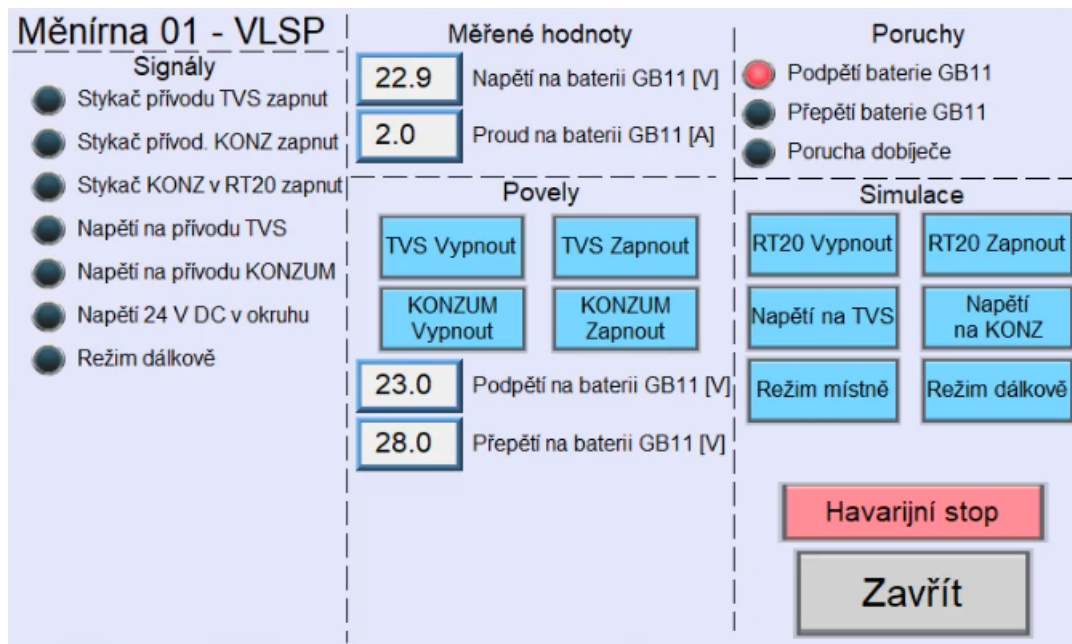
Měnírna 01 - VLSP

Signály

Stykač přívodu TVS zapnut

Stykač přívod. KONZ zapnut

Stykač KONZ v RT20 zapnut

Napětí na přívodu TVS

Napětí na přívodu KONZUM

Napětí 24 V DC v okruhu

Režim dálkově

Měřené hodnoty

22.9 Napětí na baterii GB11 [V]

2.0 Proud na baterii GB11 [A]

Povely

TVS Vypnout

TVS Zapnout

KONZUM Vypnout

KONZUM Zapnout

23.0 Podpětí na baterii GB11 [V]

28.0 Přepětí na baterii GB11 [V]

Poruchy

Podpětí baterie GB11

Přepětí baterie GB11

Porucha dobíječe

Simulace

RT20 Vypnout

RT20 Zapnout

Napětí na TVS

Napětí na KONZ

Režim místně

Režim dálkově

Havarijní stop

Zavřít